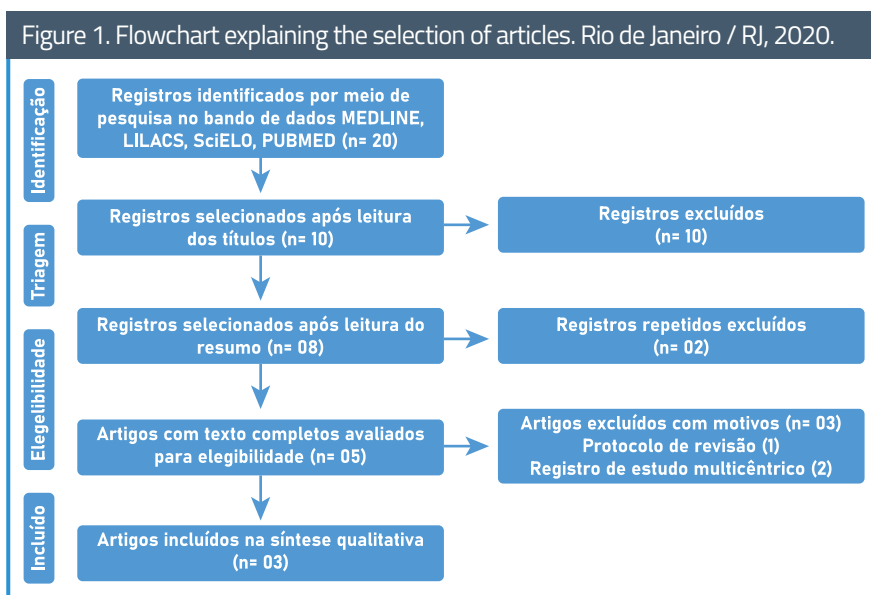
Figure 1. Flowchart explaining the selection of articles. Rio de Janeiro / RJ, 2020.

Identificação

Registros identificados por meio de pesquisa no bando de dados MEDLINE, LILACS, SciELO, PUBMED (n= 20)

Triagem

Registros selecionados após leitura dos títulos (n= 10)

Registros excluídos (n= 10)

Elegeibilidade

Registros selecionados após leitura do resumo (n= 08)

Registros repetidos excluídos (n= 02)

Artigos com texto completos avaliados para elegibilidade (n= 05)

Artigos excluídos com motivos (n= 03)
Protocolo de revisão (1)
Registro de estudo multicêntrico (2)

Incluído

Artigos incluídos na síntese qualitativa (n= 03)